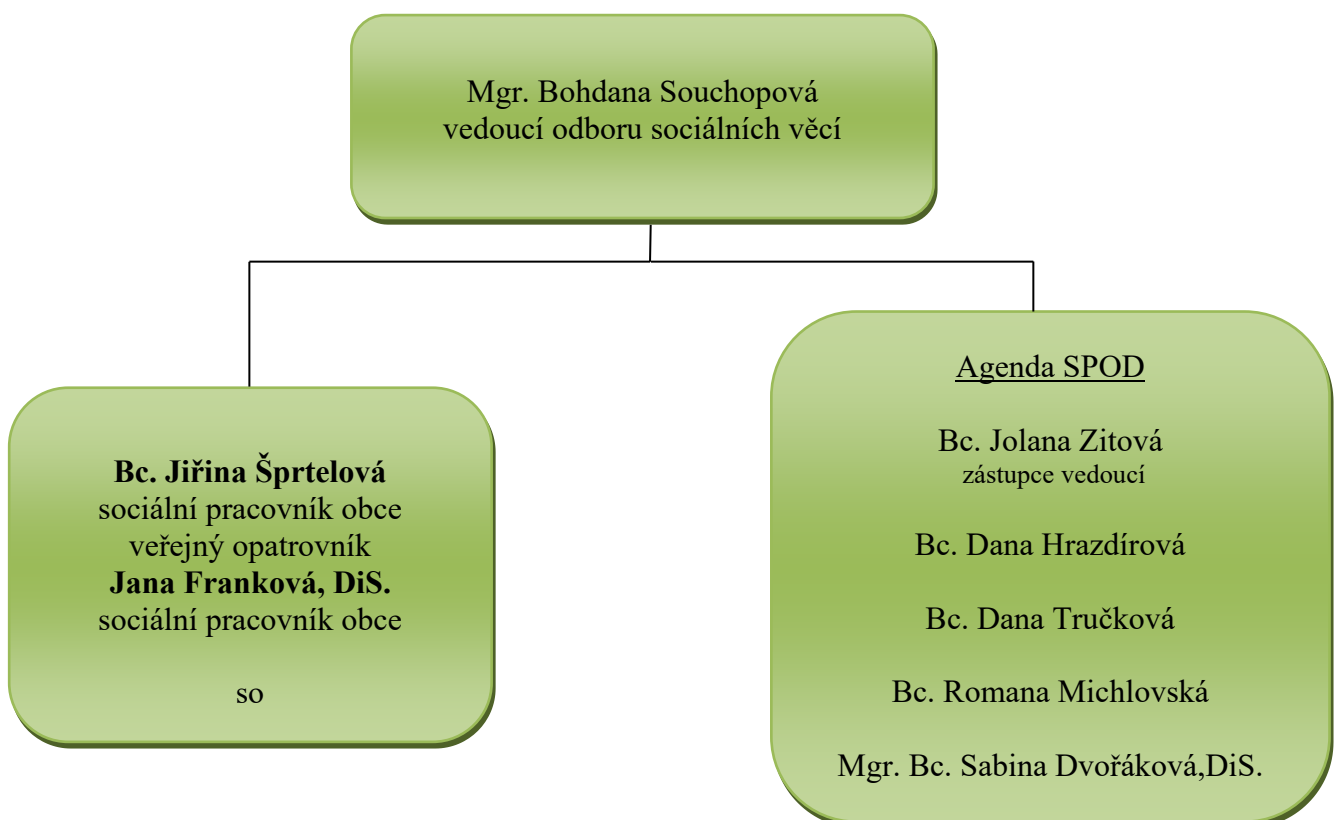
Mgr. Bohdana Souchopová
vedoucí odboru sociálních věcí

**Bc. Jiřina Šprtelová**
sociální pracovník obce
veřejný opatrovník
**Jana Franková, DiS.**
sociální pracovník obce

so

Agenda SPOD

Bc. Jolana Zitová
zástupce vedoucí

Bc. Dana Hrazdírová

Bc. Dana Tručková

Bc. Romana Michlovská

Mgr. Bc. Sabina Dvořáková,DiS.